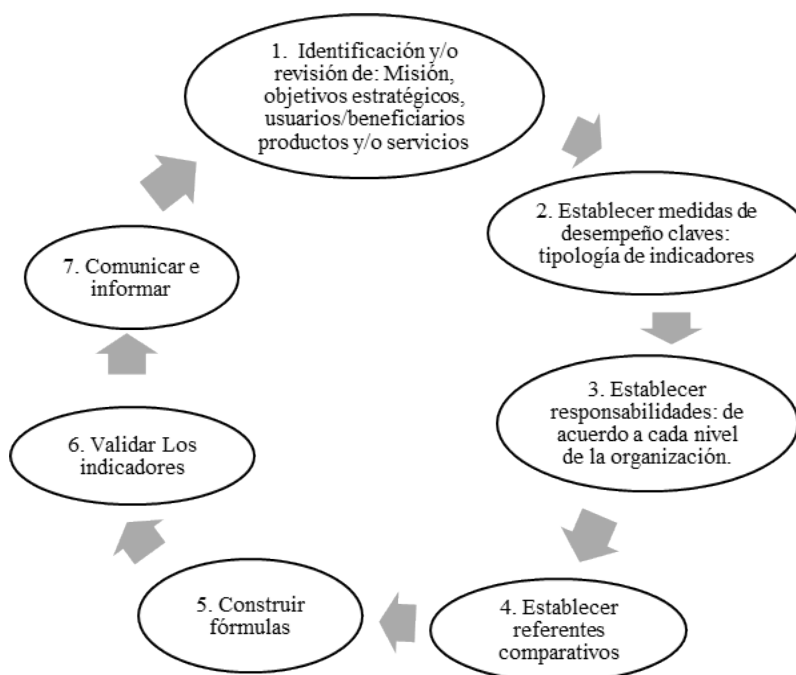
1. Identificación y/o revisión de: Misión, objetivos estratégicos, usuarios/beneficiarios productos y/o servicios

2. Establecer medidas de desempeño claves: tipología de indicadores

3. Establecer responsabilidades: de acuerdo a cada nivel de la organización.

4. Establecer referentes comparativos

5. Construir fórmulas

6. Validar Los indicadores

7. Comunicar e informar